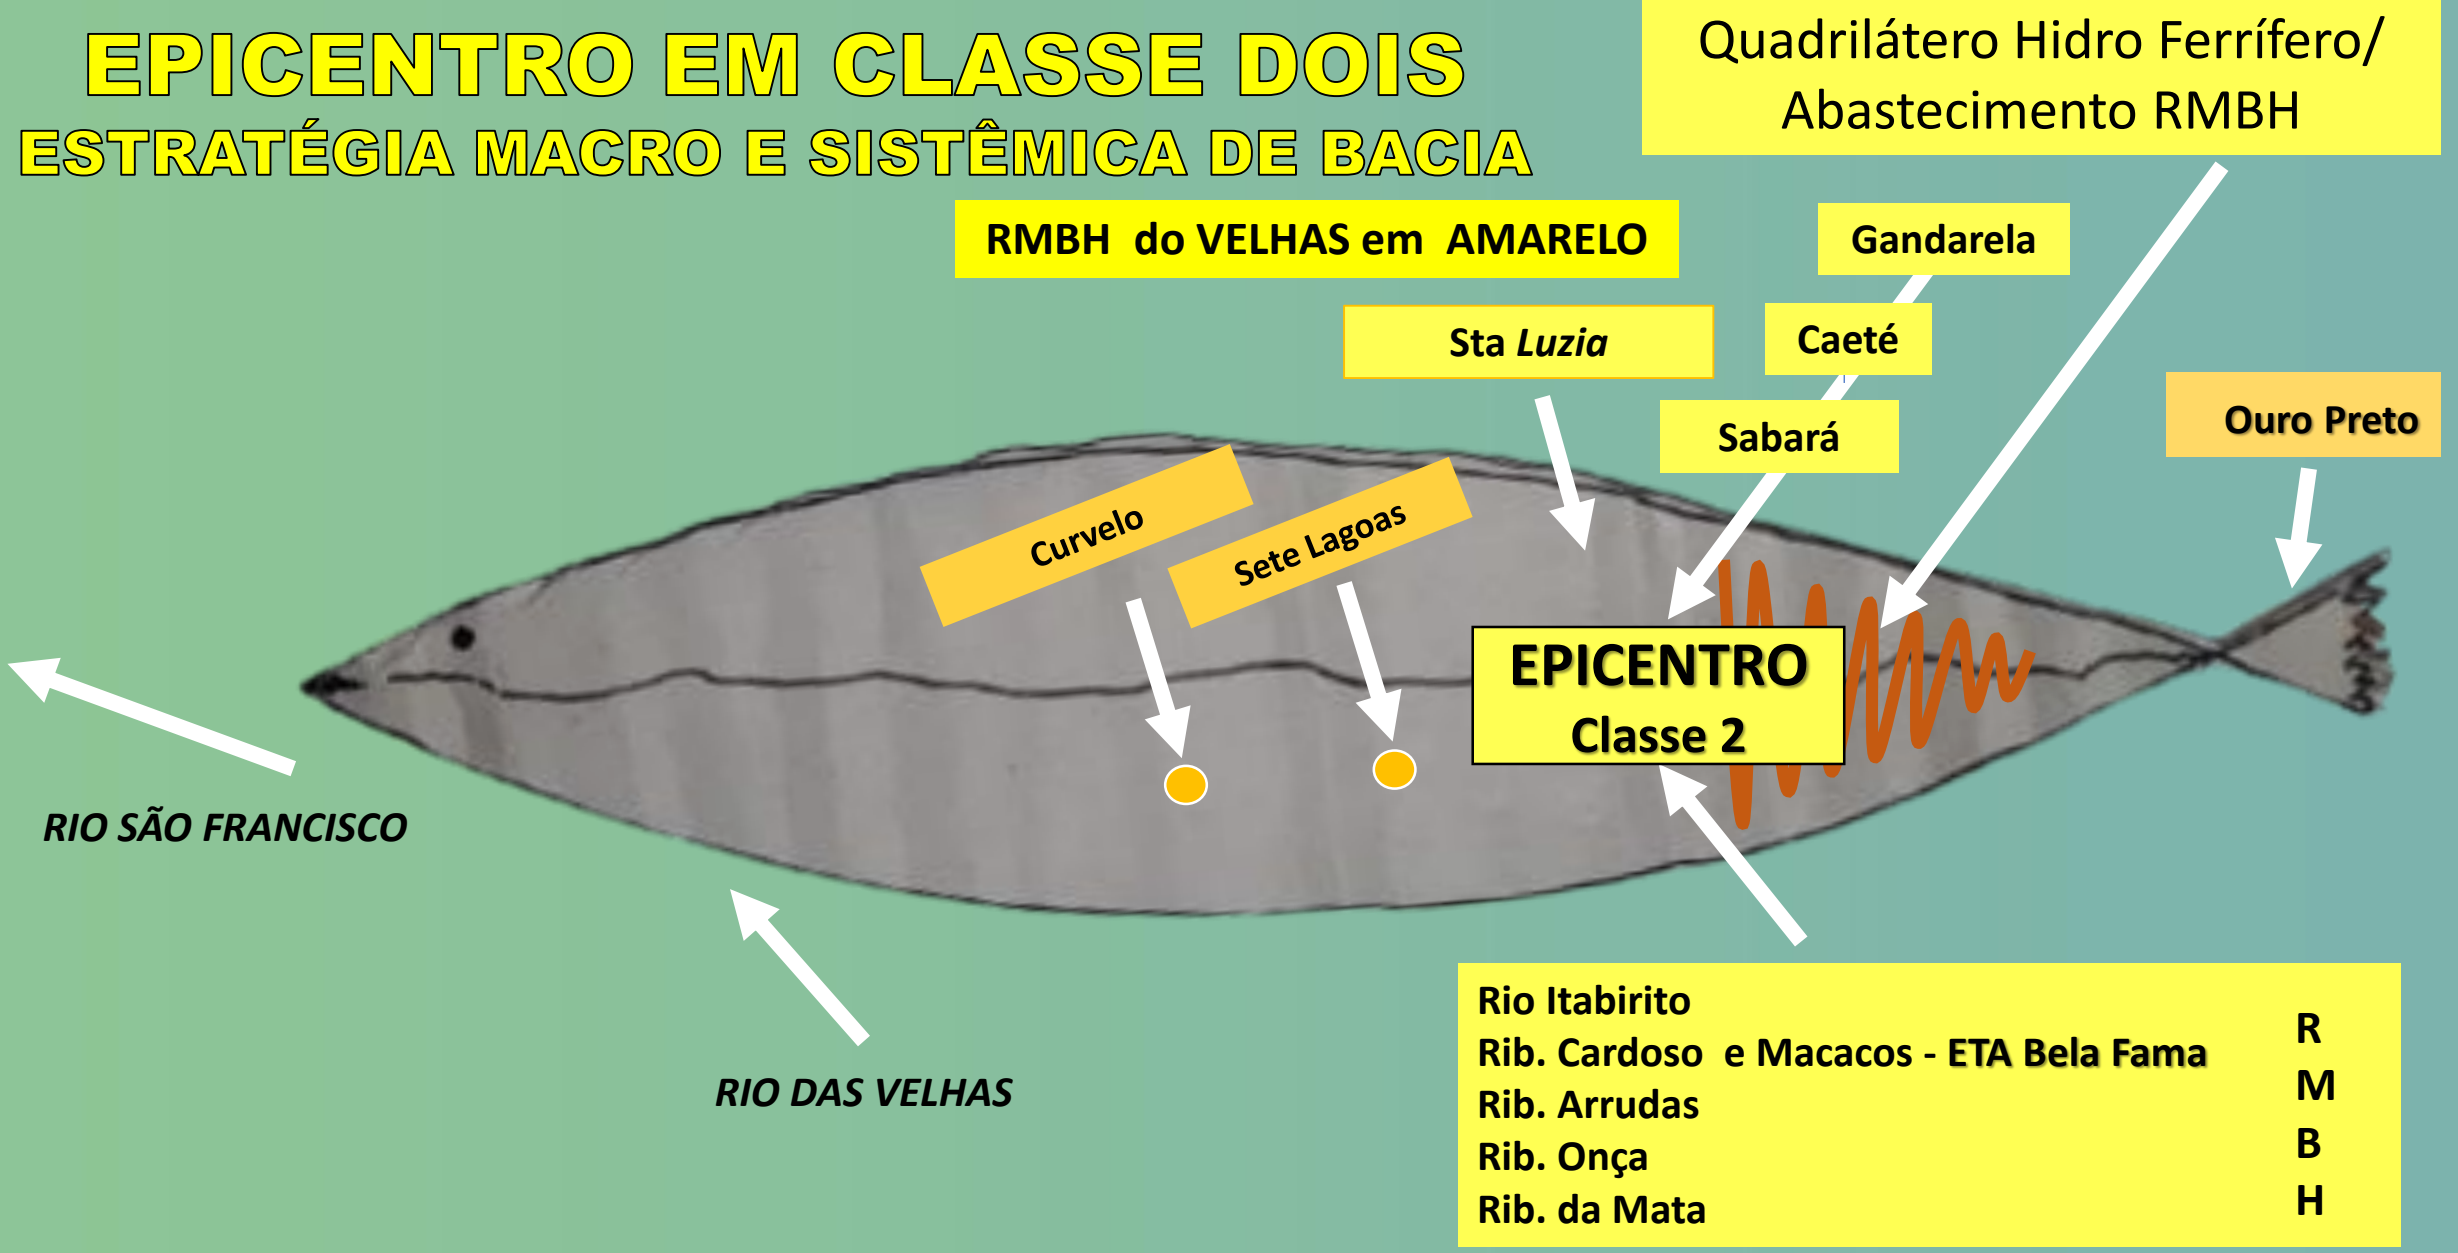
EPICENTRO EM CLASSE DOIS
ESTRATÉGIA MACRO E SISTÊMICA DE BACIA

Quadrilátero Hidro Ferrífero/ Abastecimento RMBH

RMBH do VELHAS em AMARELO

Gandarela

Sta Luzia

Caeté

Sabará

Ouro Preto

Curvelo

Sete Lagoas

EPICENTRO
Classe 2

RIO SÃO FRANCISCO

RIO DAS VELHAS

Rio Itabirito
Rib. Cardoso e Macacos - ETA Bela Fama
Rib. Arrudas
Rib. Onça
Rib. da Mata

R
M
B
H